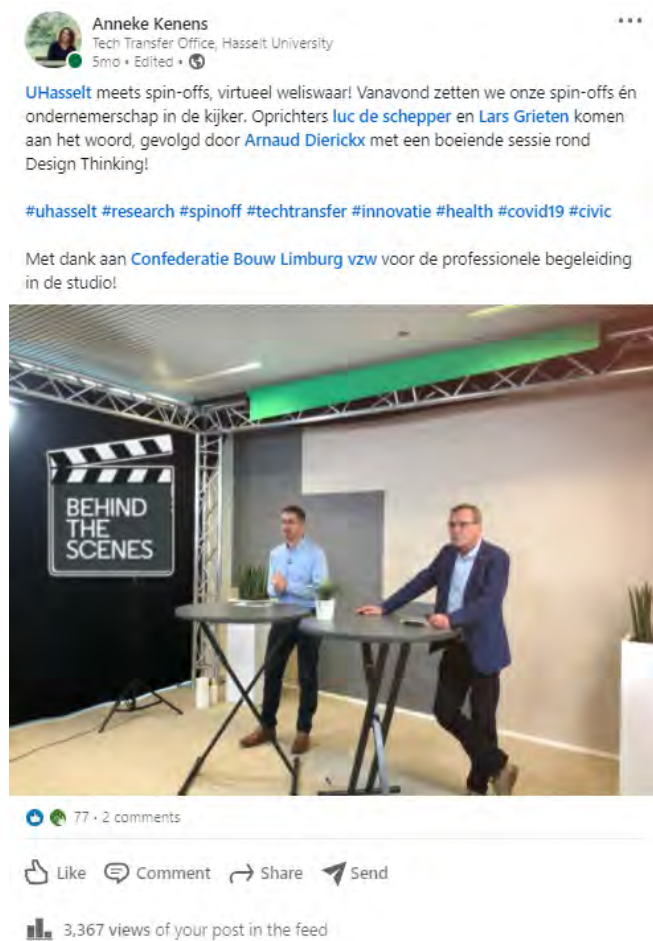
Anneke Kenens
Tech Transfer Office, Hasselt University
5mo • Edited •

UHasselt meets spin-offs, virtueel weliswaar! Vanavond zetten we onze spin-offs én ondernemerschap in de kijker. Oprichters luc de schepper en Lars Grieten komen aan het woord, gevolgd door Arnaud Dierickx met een boeiende sessie rond Design Thinking!

#uhasselt #research #spinoff #techtransfer #innovatie #health #covid19 #civic

Met dank aan Confederatie Bouw Limburg vzw voor de professionele begeleiding in de studio!

BEHIND THE SCENES

77 • 2 comments

Like Comment Share Send

3,367 views of your post in the feed